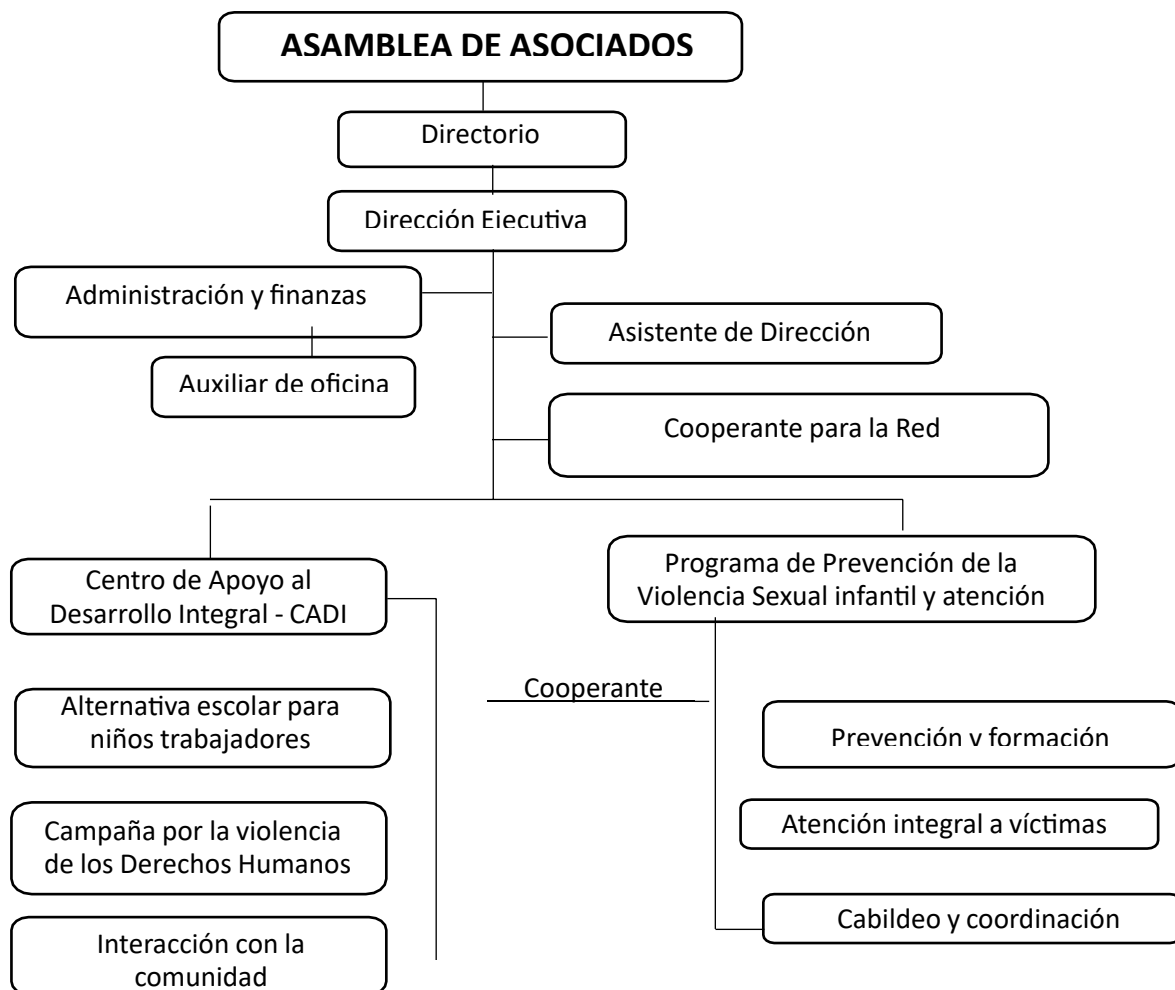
ASAMBLEA DE ASOCIADOS

Directorio

Dirección Ejecutiva

Administración y finanzas

Auxiliar de oficina

Asistente de Dirección

Cooperante para la Red

Centro de Apoyo al Desarrollo Integral - CADI

Alternativa escolar para niños trabajadores

Campaña por la violencia de los Derechos Humanos

Interacción con la comunidad

Programa de Prevención de la Violencia Sexual infantil y atención

Cooperante

Prevención y formación

Atención integral a víctimas

Cabildeo y coordinación